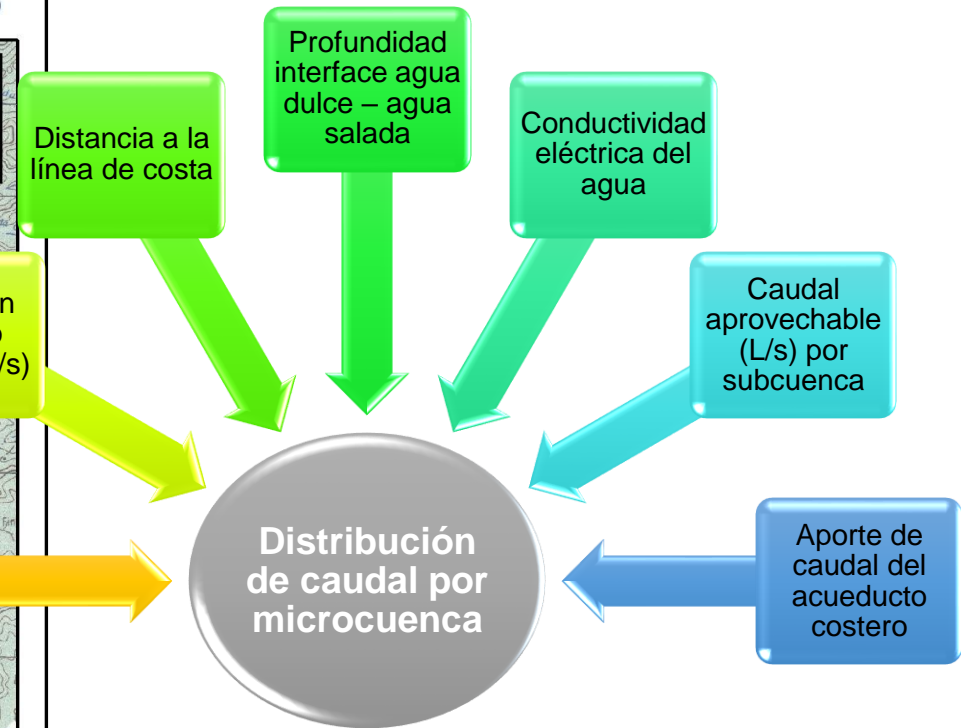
n
o
/s)

Distancia a la línea de costa

Profundidad interface agua dulce – agua salada

Conductividad eléctrica del agua

Caudal aprovechable (L/s) por subcuenca

Aporte de caudal del acueducto costero

Distribución de caudal por microcuenca